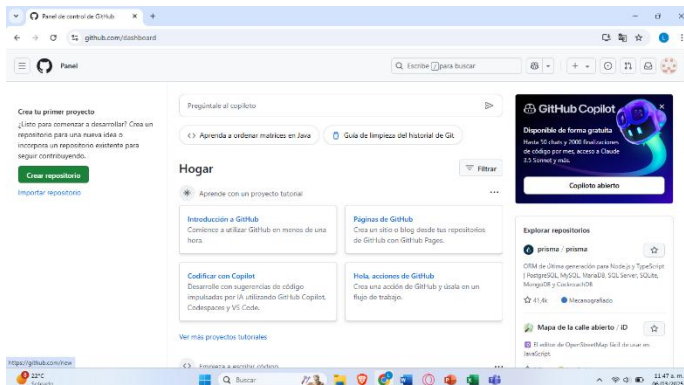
Panel de control de GitHub

github.com/dashboard

Panel

Escribe / para buscar

Crea tu primer proyecto
¿Listo para comenzar a desarrollar? Crea un repositorio para una nueva idea o incorpora un repositorio existente para seguir contribuyendo.

Crear repositorio

Importar repositorio

Pregúntale al copiloto

Aprende a ordenar matrices en Java

Guía de limpieza del historial de Git

Hogar

Filtrar

Aprende con un proyecto tutorial

Introducción a GitHub
Comience a utilizar GitHub en menos de una hora.

Páginas de GitHub
Crea un sitio o blog desde tus repositorios de GitHub con GitHub Pages.

Codificar con Copilot
Desarrolle con sugerencias de código impulsadas por IA utilizando GitHub Copilot, Codespaces y VS Code.

Hola, acciones de GitHub
Crea una acción de GitHub y úsala en un flujo de trabajo.

Ver más proyectos tutoriales

Empieza a escribir código

GitHub Copilot

Disponible de forma gratuita
Hasta 50 chats y 2000 finalizaciones de código por mes, acceso a Claude 3.5 Sonnet y más.

Copiloto abierto

Explorar repositorios

prisma / prisma

ORM de última generación para Node.js y TypeScript | PostgreSQL, MySQL, MariaDB, SQL Server, SQLite, MongoDB y CockroachDB

41,4k
Mecanografiado

Mapa de la calle abierto / iD

El editor de OpenStreetMap iD basado en JavaScript

https://github.com/new

22°C
Soleado

Buscar

11:47 a. m.
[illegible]